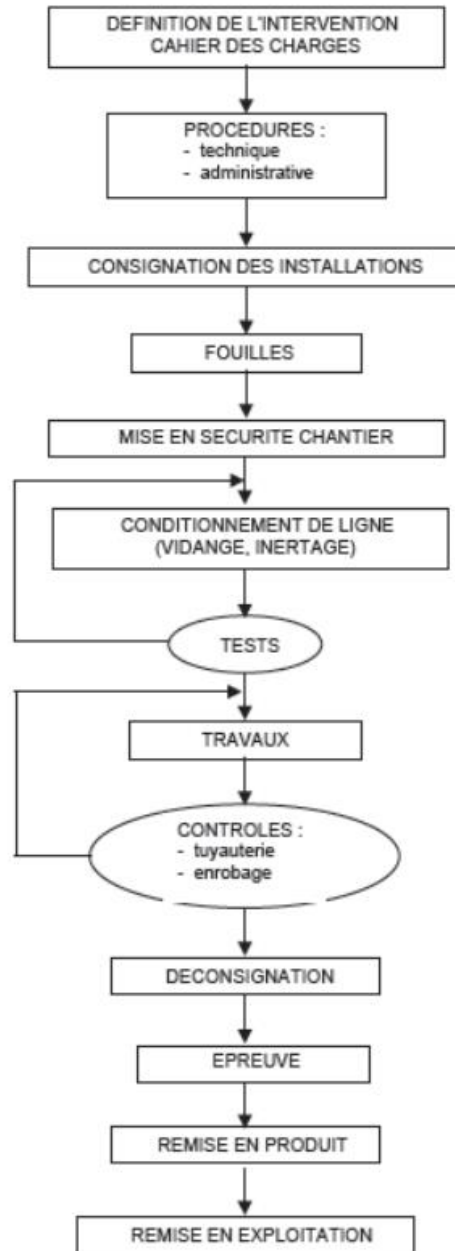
DEFINITION DE L'INTERVENTION
CAHIER DES CHARGES

PROCEDURES :
- technique
- administrative

CONSIGNATION DES INSTALLATIONS

FOUILLES

MISE EN SECURITE CHANTIER

CONDITIONNEMENT DE LIGNE
(VIDANGE, INERTAGE)

TESTS

TRAVAUX

CONTROLES :
- tuyauterie
- enrobage

DECONSIGNATION

EPREUVE

REMISE EN PRODUIT

REMISE EN EXPLOITATION